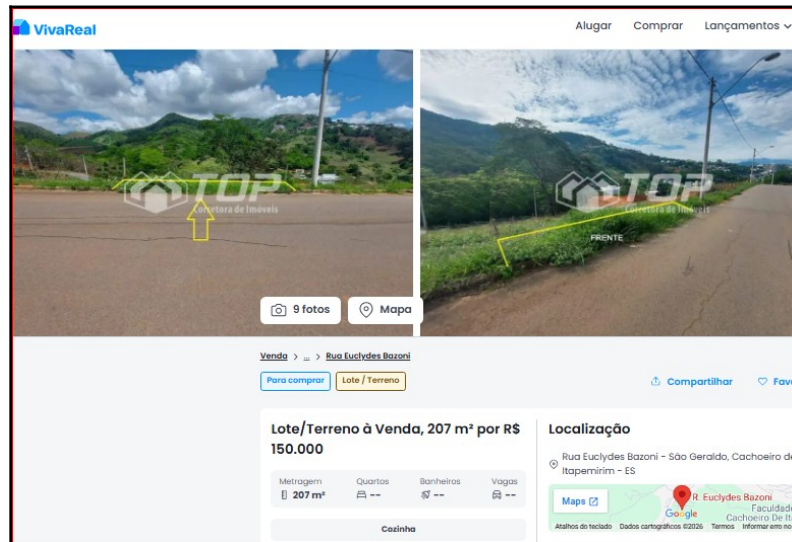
VivaReal

Alugar Comprar Lançamentos

TOP Corretora de Imóveis

TOP Corretora de Imóveis

FRENTE

9 fotos Mapa

Venda > ... > Rua Euclydes Bazoni

Para comprar Lote / Terreno

Compartilhar Fav

Lote/Terreno à Venda, 207 m² por R$ 150.000

| Metragem | Quartos | Banheiros | Vagas |
|---|---|---|---|
| 207 m² | -- | -- | -- |

Cozinha

Localização

Rua Euclydes Bazoni - São Geraldo, Cachoeiro de Itapemirim - ES

Maps

R. Euclydes Bazoni

Faculdade Cachoeiro de It

Google

Atalhos do teclado Dados cartográficos ©2026 Termos Informar erro no